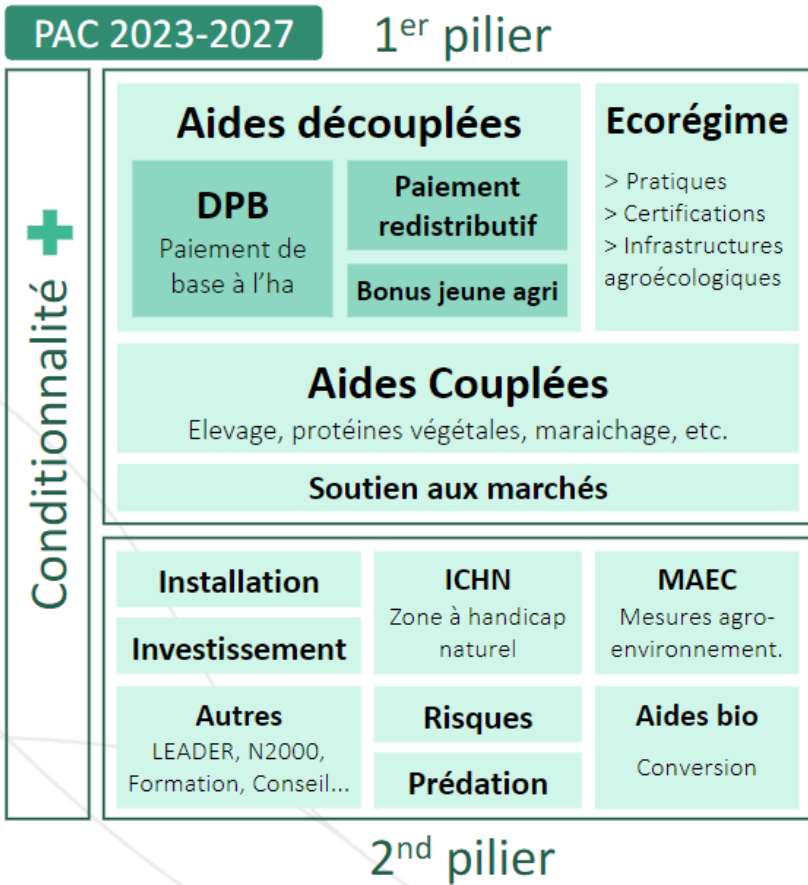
PAC 2023-2027

1$^{er}$ pilier

Conditionnalité +

Aides découplées

DPB
Paiement de base à l'ha

Paiement redistributif

Bonus jeune agri

Ecorégime
> Pratiques
> Certifications
> Infrastructures agroécologiques

Aides Couplées
Elevage, protéines végétales, maraichage, etc.

Soutien aux marchés

Installation

Investissement

ICHN
Zone à handicap naturel

MAEC
Mesures agro-environnement.

Autres
LEADER, N2000, Formation, Conseil...

Risques

Prédation

Aides bio
Conversion

2$^{nd}$ pilier